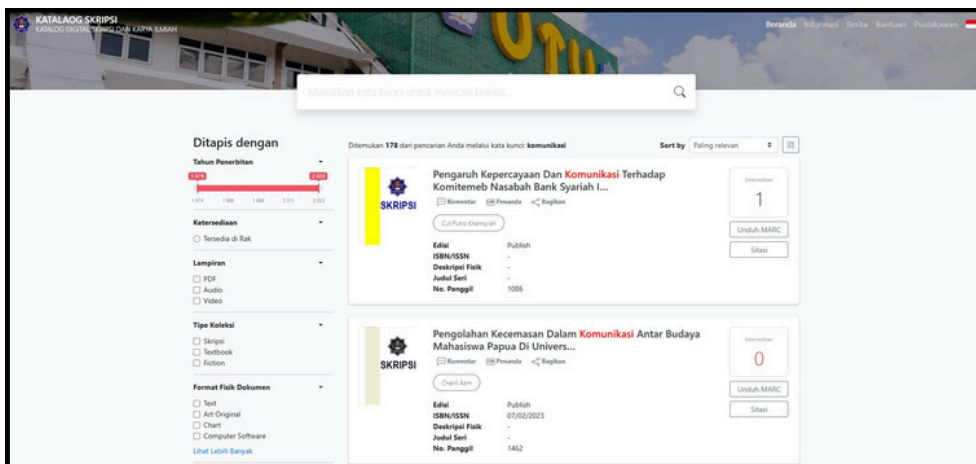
KATALAOG SKRIPSI
KATALOG DIGITAL SKRIPSI DAN KARYA ILMIAH

Beranda Informasi Berita Bantuan Pustakawan

Masukkan kata kunci untuk mencari koleksi...

Ditapis dengan

Tahun Penerbitan

1974 2023

1974 1986 1998 2011 2023

Ketersediaan

Tersedia di Rak

Lampiran

PDF
Audio
Video

Tipe Koleksi

Skripsi
Textbook
Fiction

Format Fisik Dokumen

Text
Art Original
Chart
Computer Software

Lihat Lebih Banyak

Ditemukan 178 dari pencarian Anda melalui kata kunci: komunikasi

Sort by Paling relevan

SKRIPSI

Pengaruh Kepercayaan Dan Komunikasi Terhadap Komitemeb Nasabah Bank Syariah I...

Komentar Penanda Bagikan

Cut Putro Khamsyan

Edisi Publish
ISBN/ISSN -
Deskripsi Fisik -
Judul Seri -
No. Panggil 1086

Ketersediaan
1
Unduh MARC
Sitasi

SKRIPSI

Pengolahan Kecemasan Dalam Komunikasi Antar Budaya Mahasiswa Papua Di Univers...

Komentar Penanda Bagikan

Charil Apn

Edisi Publish
ISBN/ISSN 07/02/2023
Deskripsi Fisik -
Judul Seri -
No. Panggil 1452

Ketersediaan
0
Unduh MARC
Sitasi